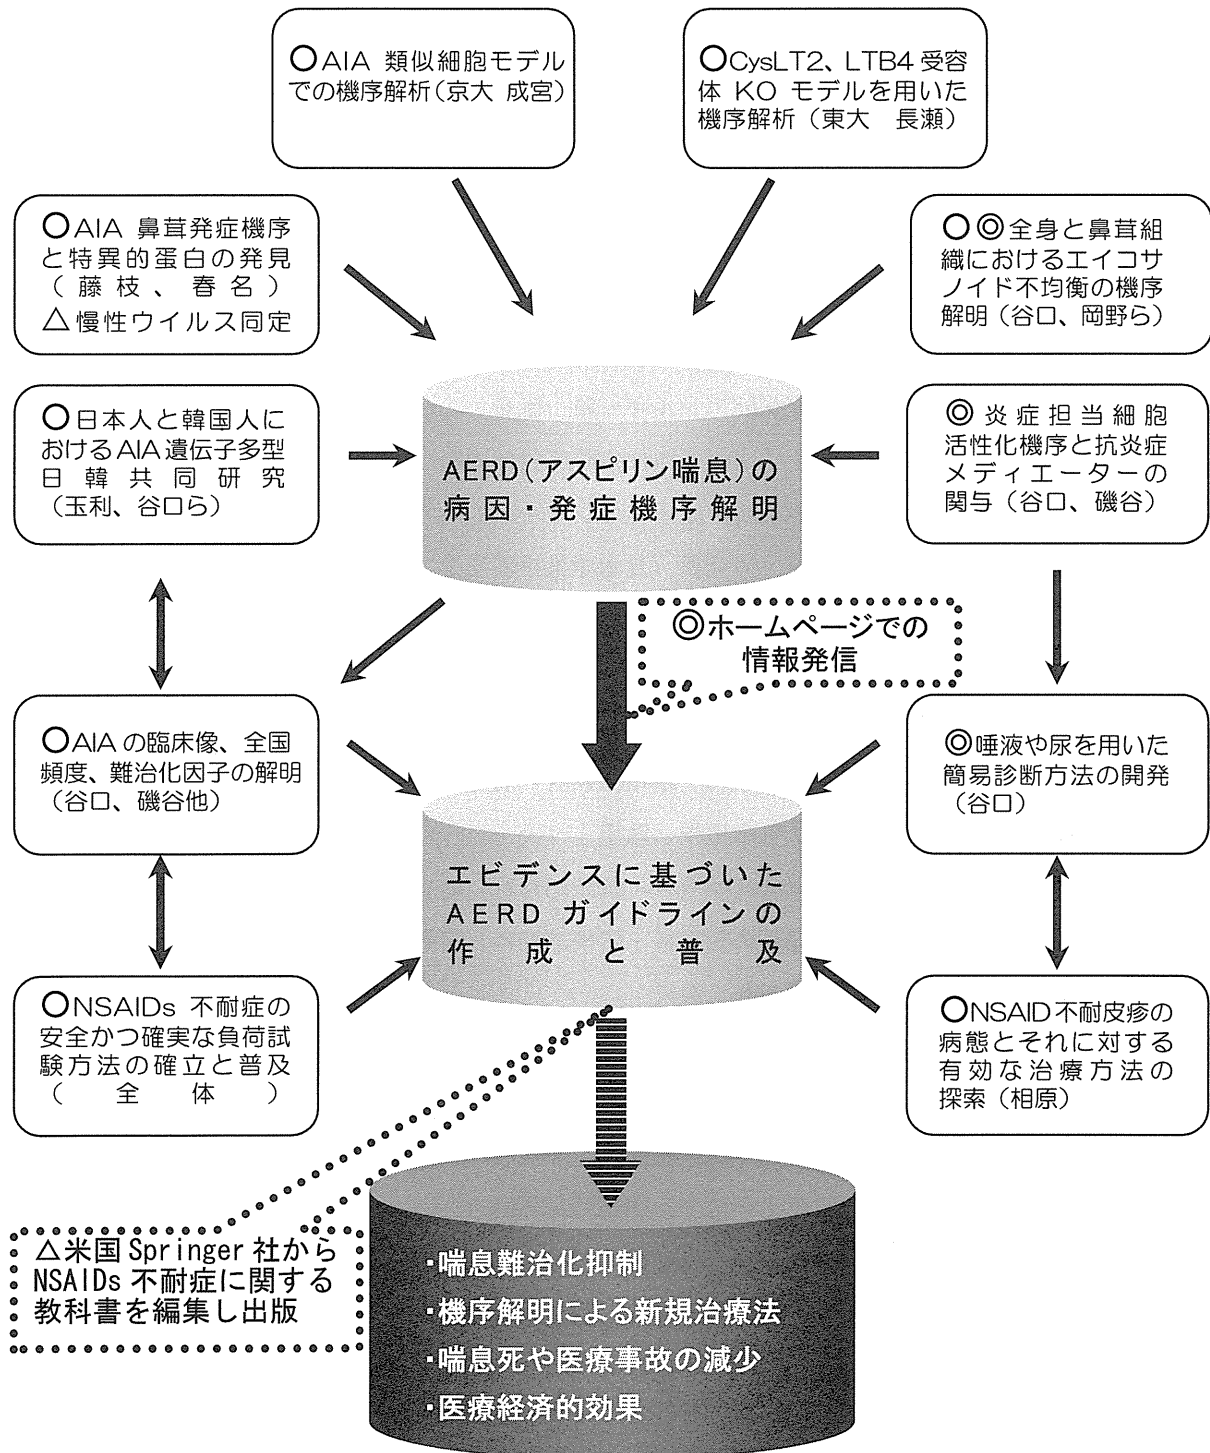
○AIA 類似細胞モデルでの機序解析（京大 成宮）

○CysLT2、LTB4 受容体 KO モデルを用いた機序解析（東大 長瀬）

○AIA 鼻茸発症機序と特異的蛋白の発見（藤枝、春名）
△慢性ウイルス同定

○◎全身と鼻茸組織におけるエイコサノイド不均衡の機序解明（谷口、岡野ら）

○日本人と韓国人におけるAIA遺伝子多型日韓共同研究（玉利、谷口ら）

AERD（アスピリン喘息）の病因・発症機序解明

◎炎症担当細胞活性化機序と抗炎症メディエーターの関与（谷口、磯谷）

◎ホームページでの情報発信

○AIAの臨床像、全国頻度、難治化因子の解明（谷口、磯谷他）

◎唾液や尿を用いた簡易診断方法の開発（谷口）

エビデンスに基づいたAERD ガイドラインの作成と普及

○NSAIDs 不耐症の安全かつ確実な負荷試験方法の確立と普及（全体）

○NSAID 不耐皮疹の病態とそれに対する有効な治療方法の探索（相原）

△米国 Springer 社から NSAIDs 不耐症に関する教科書を編集し出版

・喘息難治化抑制
・機序解明による新規治療法
・喘息死や医療事故の減少
・医療経済的効果